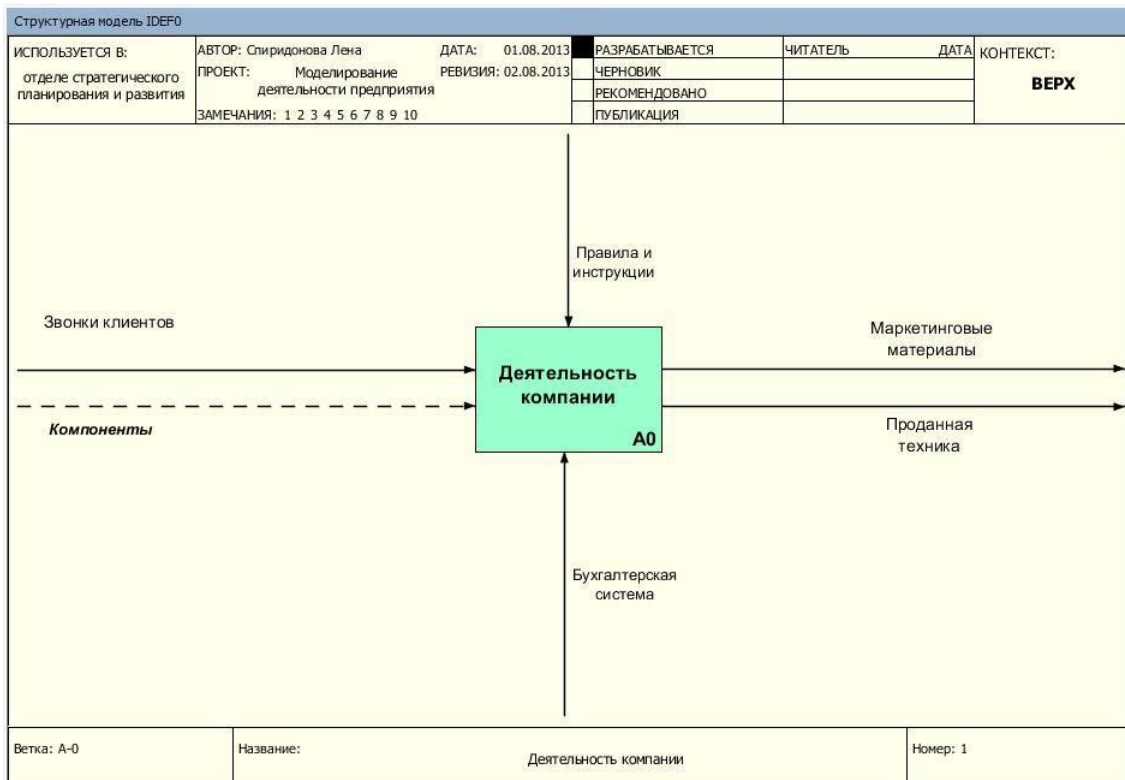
Структурная модель IDEF0

ИСПОЛЬЗУЕТСЯ В:
отделе стратегического планирования и развития

АВТОР: Спиридонова Лена
ДАТА: 01.08.2013
ПРОЕКТ: Моделирование деятельности предприятия
РЕВИЗИЯ: 02.08.2013
ЗАМЕЧАНИЯ: 1 2 3 4 5 6 7 8 9 10

| РАЗРАБАТЫВАЕТСЯ | ЧИТАТЕЛЬ | ДАТА |
|---|---|---|
| ЧЕРНОВИК | | |
| РЕКОМЕНДОВАНО | | |
| ПУБЛИКАЦИЯ | | |

КОНТЕКСТ:
ВЕРХ

Правила и инструкции

Звонки клиентов

Маркетинговые материалы

Деятельность компании

A0

Компоненты

Проданная техника

Бухгалтерская система

Ветка: A-0
Название:
Деятельность компании
Номер: 1